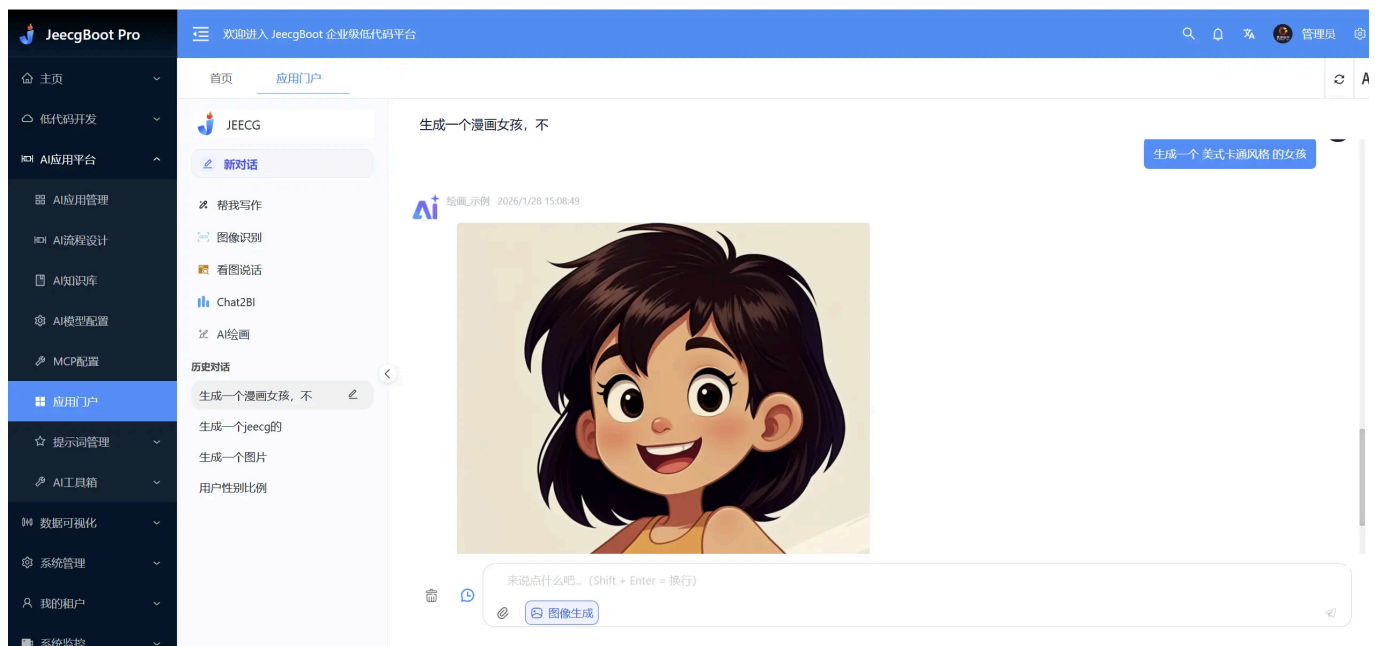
JeecgBoot Pro

欢迎进入 JeecgBoot 企业级低代码平台

管理员

主页
低代码开发
AI应用平台
AI应用管理
AI流程设计
AI知识库
AI模型配置
MCP配置
应用门户
提示词管理
AI工具箱
数据可视化
系统管理
我的租户
系统监控

首页
应用门户

JEECG
新对话
帮我写作
图像识别
看图说话
Chat2BI
AI绘画
历史对话
生成一个漫画女孩，不
生成一个jeecg的
生成一个图片
用户性别比例

生成一个漫画女孩，不

生成一个 美式卡通风格 的女孩

绘画_示例 2026/1/28 15:08:49

来说点什么吧...（Shift + Enter = 换行）
图像生成